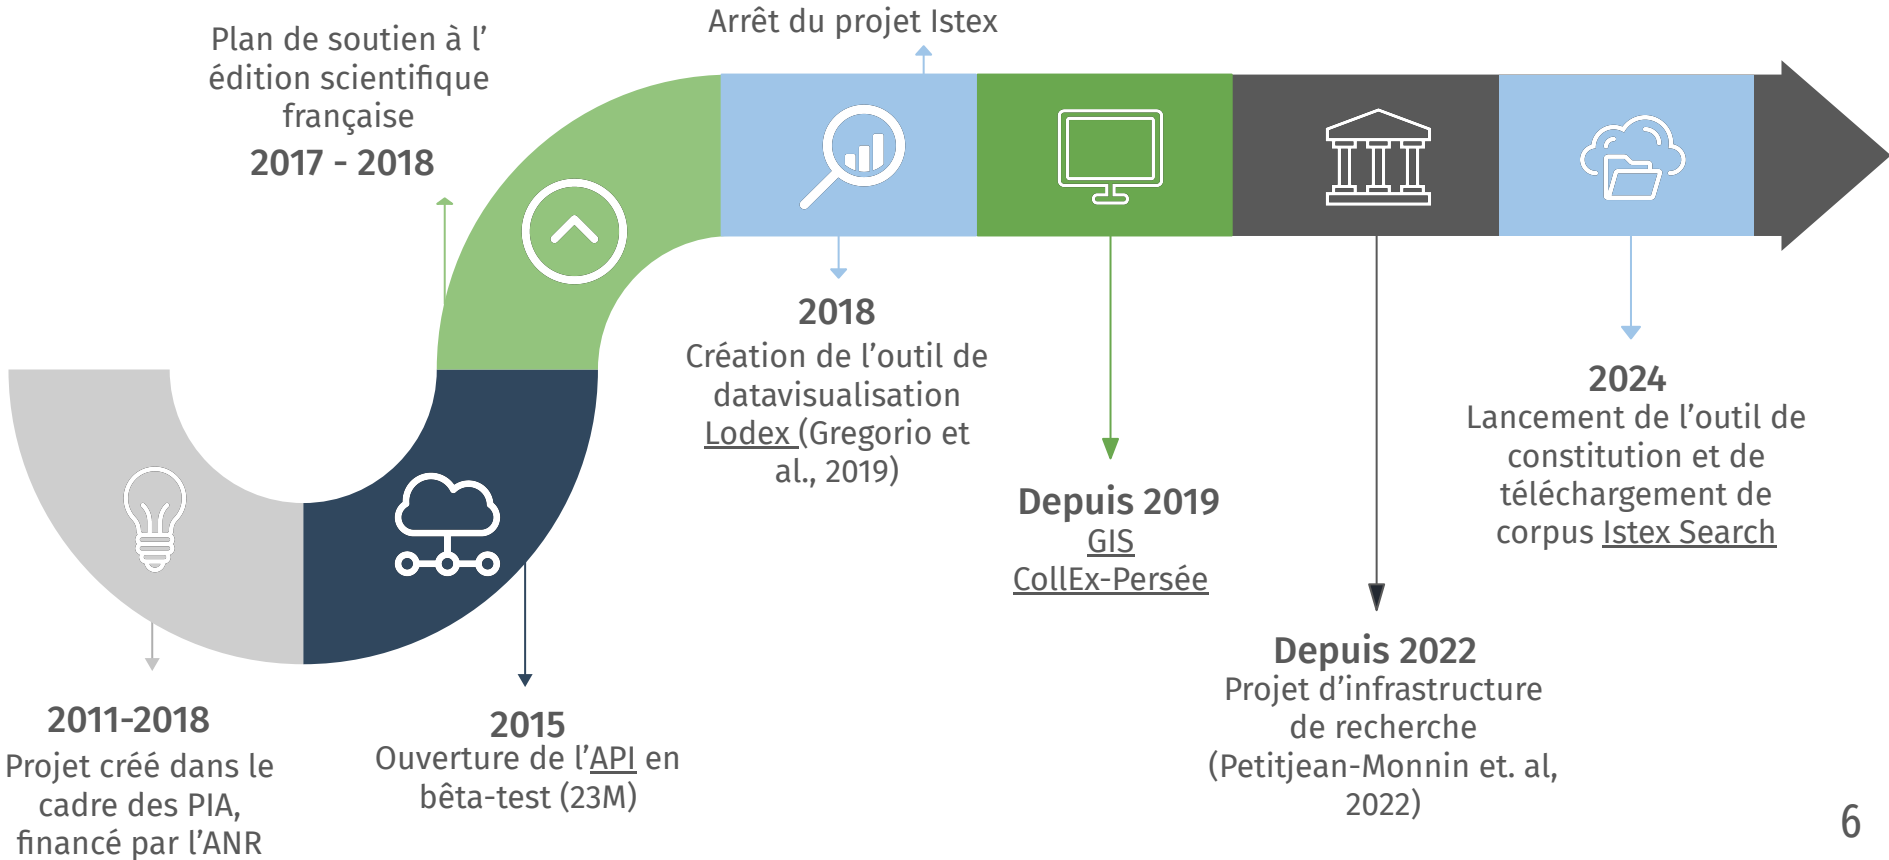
Plan de soutien à l’ édition scientifique française
2017 - 2018

Arrêt du projet Istex

2018
Création de l’outil de datavisualisation Lodex (Gregorio et al., 2019)

Depuis 2019
GIS CollEx-Persée

2024
Lancement de l’outil de constitution et de téléchargement de corpus Istex Search

Depuis 2022
Projet d’infrastructure de recherche (Petitjean-Monnin et. al, 2022)

2011-2018
Projet créé dans le cadre des PIA, financé par l’ANR

2015
Ouverture de l’API en bêta-test (23M)

6